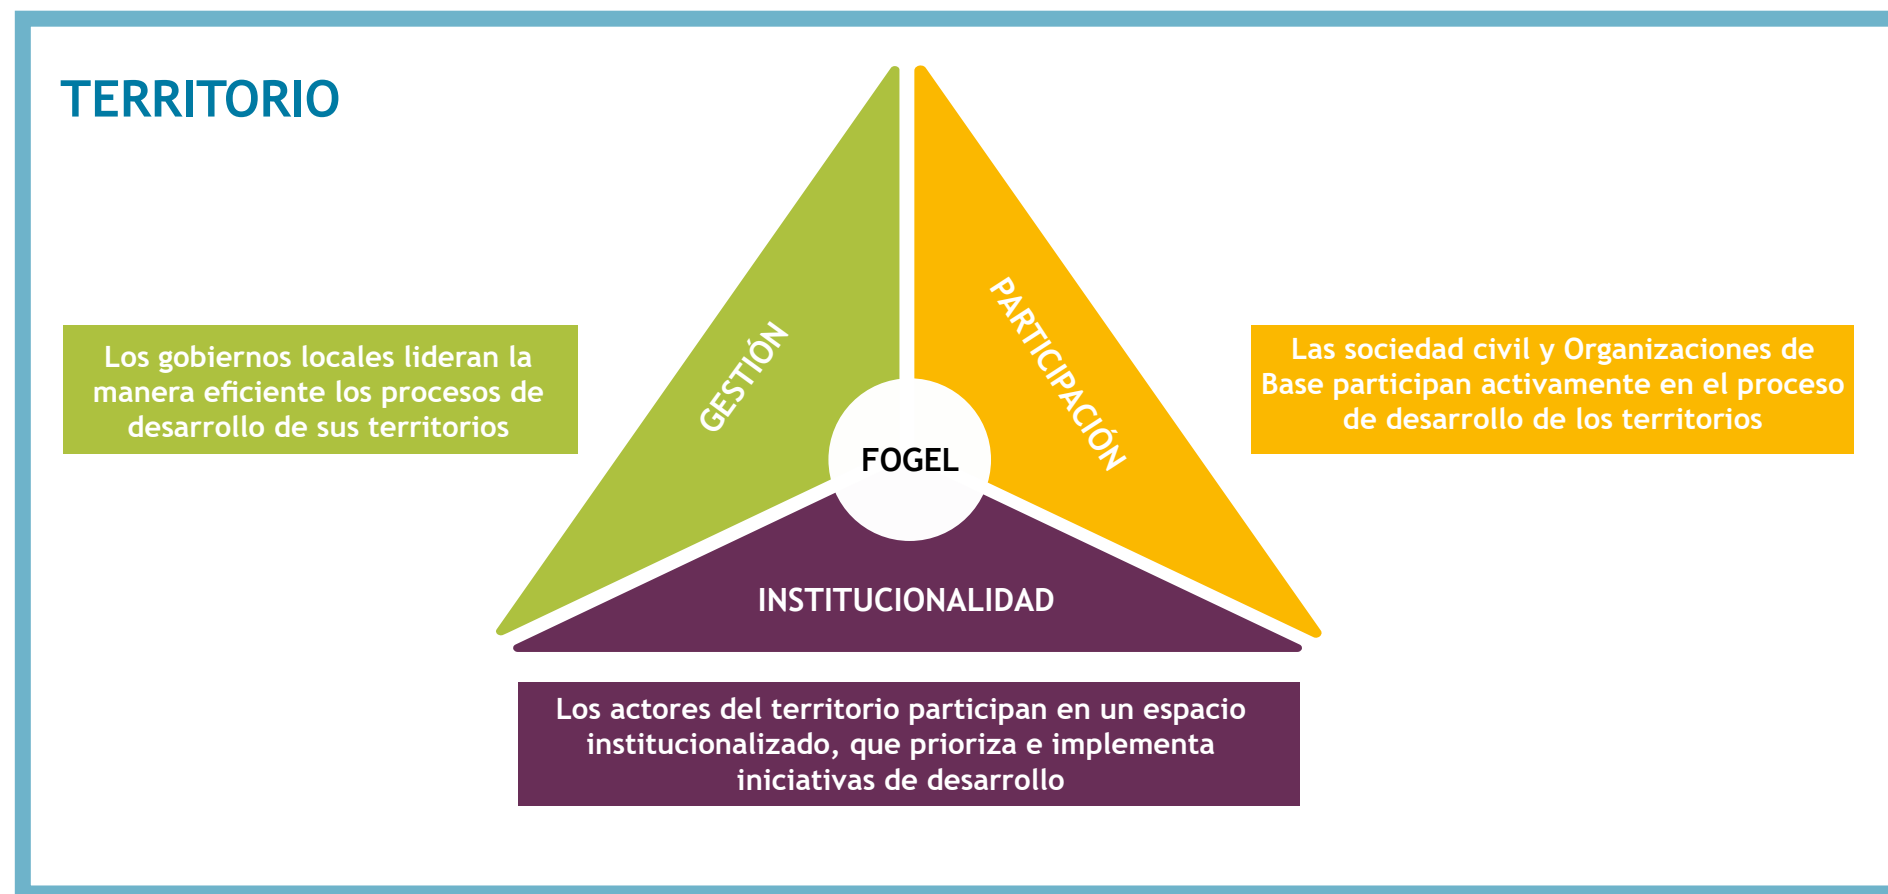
TERRITORIO

Los gobiernos locales lideran la manera eficiente los procesos de desarrollo de sus territorios

GESTIÓN

PARTICIPACIÓN

FOGEL

Las sociedad civil y Organizaciones de Base participan activamente en el proceso de desarrollo de los territorios

INSTITUCIONALIDAD

Los actores del territorio participan en un espacio institucionalizado, que prioriza e implementa iniciativas de desarrollo